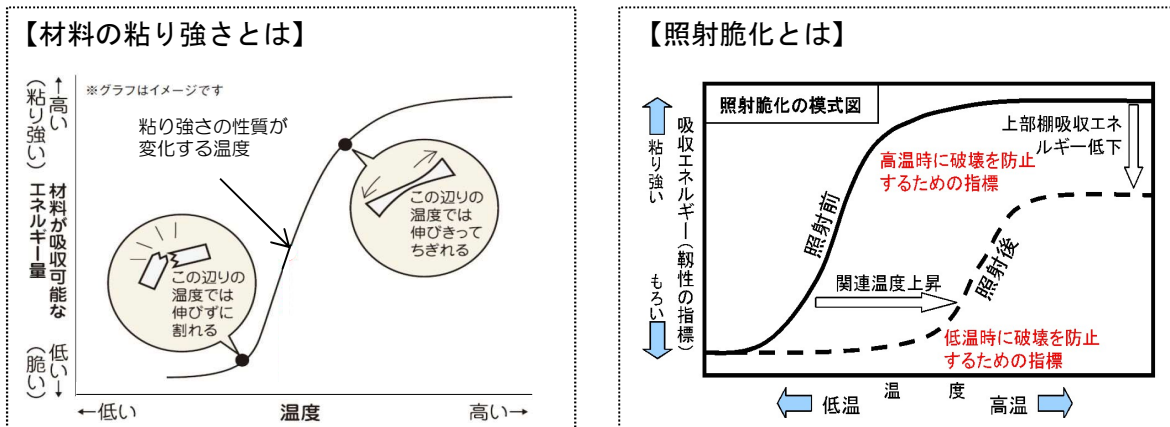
【材料の粘り強さとは】

※グラフはイメージです

↑高い（粘り強い）

材料が吸収可能なエネルギー量

低い（脆い）↓

粘り強さの性質が変化する温度

この辺りの温度では伸びきってちぎれる

この辺りの温度では伸びずに割れる

←低い　温度　高い→

【照射脆化とは】

照射脆化の模式図

粘り強い

吸収エネルギー（靭性の指標）

もろい

上部棚吸収エネルギー低下

高温時に破壊を防止するための指標

照射前

照射後

関連温度上昇

低温時に破壊を防止するための指標

低温　温　度　高温